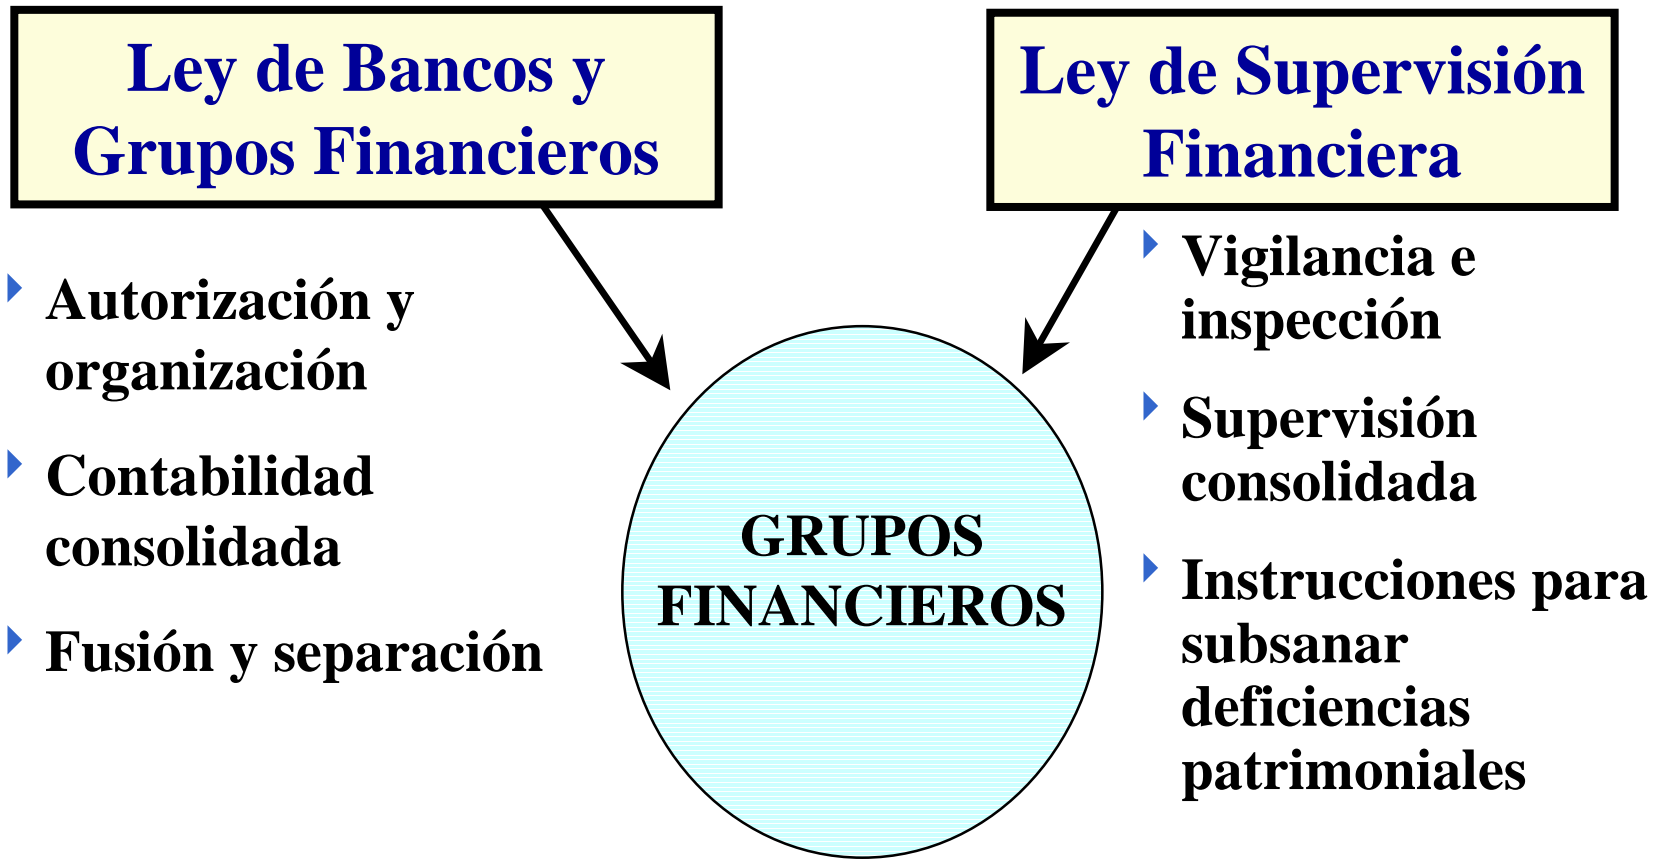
Ley de Bancos y Grupos Financieros

Ley de Supervisión Financiera

- Autorización y organización
- Contabilidad consolidada
- Fusión y separación

GRUPOS FINANCIEROS

- Vigilancia e inspección
- Supervisión consolidada
- Instrucciones para subsanar deficiencias patrimoniales